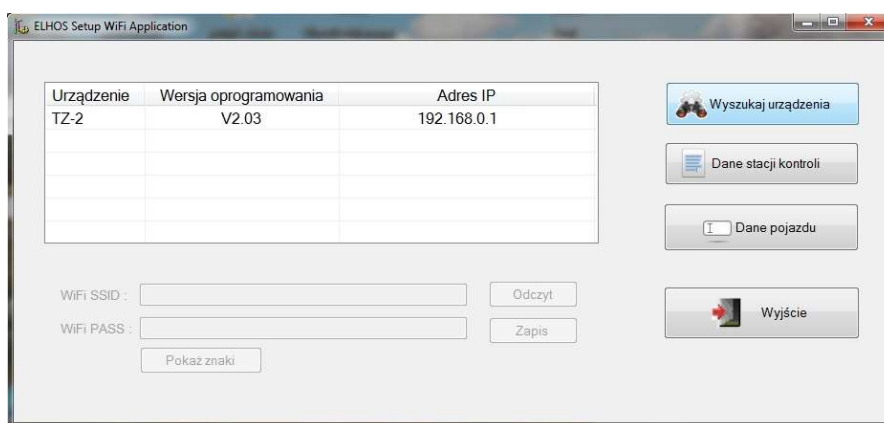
ELHOS Setup WiFi Application

| Urządzenie | Wersja oprogramowania | Adres IP |
|---|---|---|
| TZ-2 | V2.03 | 192.168.0.1 |

Wyszukaj urządzenia

Dane stacji kontroli

Dane pojazdu

WiFi SSID :

Odczyt

WiFi PASS :

Zapis

Pokaż znaki

Wyjście